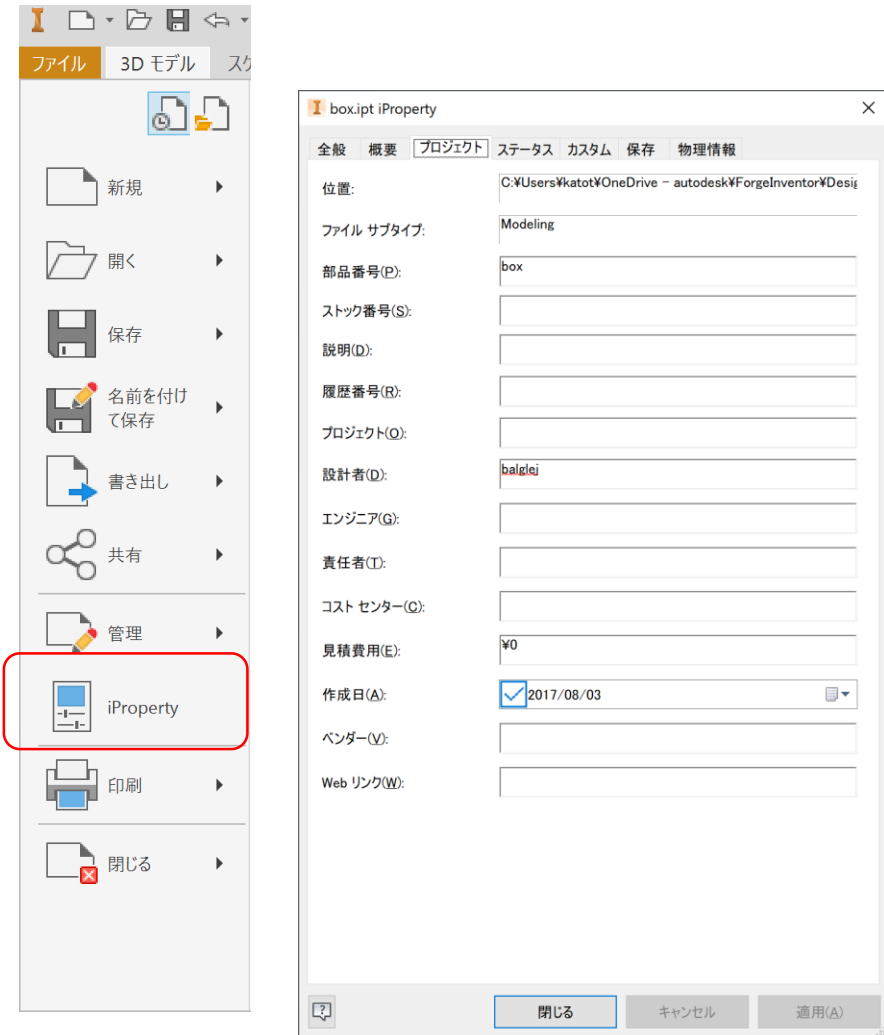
ファイル 3D モデル スケ

新規
開く
保存
名前を付けて保存
書き出し
共有
管理
iProperty
印刷
閉じる

box.ipt iProperty

全般 概要 プロジェクト ステータス カスタム 保存 物理情報

位置: C:¥Users¥katot¥OneDrive - autodesk¥ForgeInventor¥Desi
ファイル サブタイプ: Modeling
部品番号(P): box
ストック番号(S):
説明(D):
履歴番号(R):
プロジェクト(O):
設計者(D): balglej
エンジニア(G):
責任者(T):
コスト センター(C):
見積費用(E): ¥0
作成日(A): 2017/08/03
ベンダー(V):
Web リンク(W):

閉じる キャンセル 適用(A)